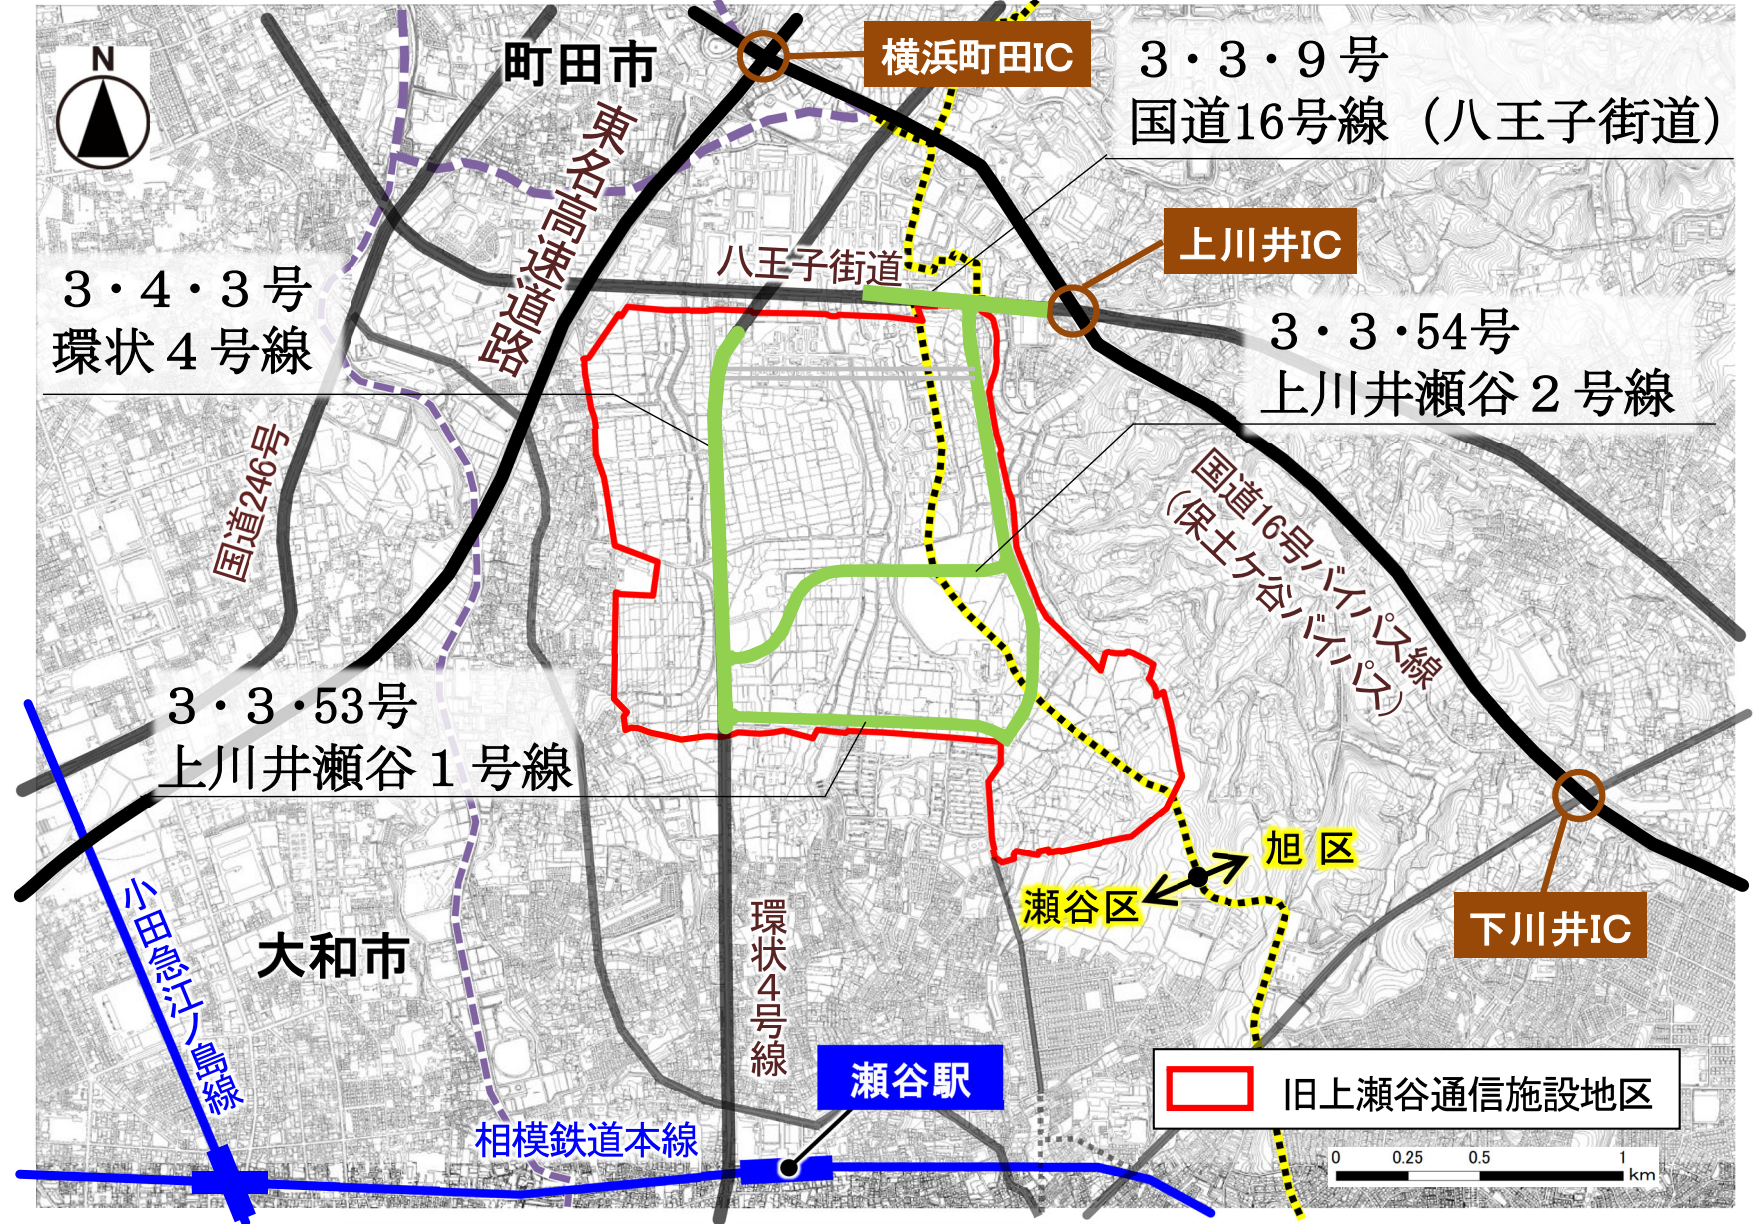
N

町田市

横浜町田IC

3・3・9号
国道16号線（八王子街道）

東名高速道路

上川井IC

八王子街道

3・4・3号
環状４号線

3・3・54号
上川井瀬谷２号線

国道246号

国道16号バイパス線
（保土ケ谷バイパス）

3・3・53号
上川井瀬谷１号線

旭 区

瀬谷区

下川井IC

小田急江ノ島線

大和市

環状4号線

瀬谷駅

旧上瀬谷通信施設地区

相模鉄道本線

0 0.25 0.5 1 km